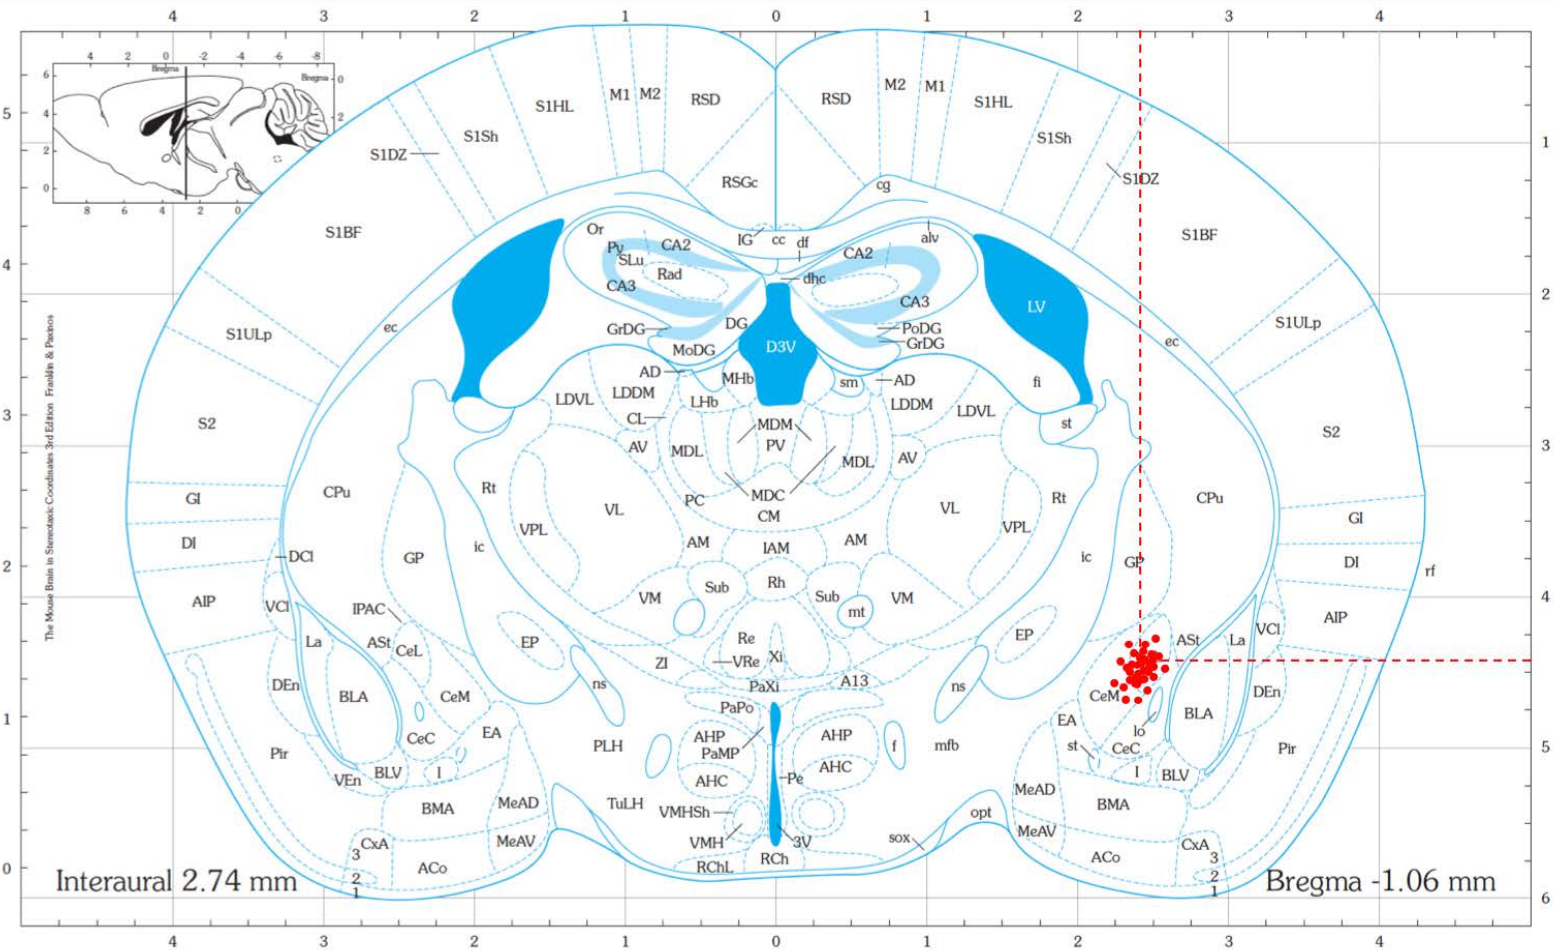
4 3 2 1 0 1 2 3 4

5 4 3 2 1 0

1 2 3 4 5 6

4 2 0 -2 -4 -6 -8
Bregma
Bregma 0
6 4 2 0
8 6 4 2 0

The Mouse Brain in Stereotaxic Coordinates 3rd Edition Franklin & Paxinos

M1 M2 RSD RSD M2 M1
S1HL S1HL
S1Sh S1Sh
S1DZ S1DZ
RSGc
cg
S1BF S1BF
Or IG cc df alv
Py CA2 CA2
SLu
Rad dhc
CA3 CA3
LV
S1ULp S1ULp
ec ec
GrDG DG PoDG
MoDG D3V GrDG
AD sm AD
MHb
LDVL LDDM LHb LDDM LDVL fi
CL
MDM st
S2 AV PV AV S2
MDL MDL
Rt Rt
GI CPu CPu GI
VL VL
PC MDC
CM
VPL VPL
DI DCl ic ic DI
GP AM IAM AM GP rf
Rh
Sub Sub
AIP VCl IPAC VM mt VM AIP
ASt ASt La VCl
La CeL EP Re EP
Xi
ZI VRe
ns ns
DEn PaXi A13 DEn
BLA CeM CeM BLA
PaPo
EA EA lo
CeC AHP AHP
Pir PLH PaMP f mfb st CeC Pir
I BLV I BLV
VEn AHC AHC
Pe
MeAD MeAD
BMA BMA
TuLH VMHSh opt
MeAV sox MeAV
CxA VMH 3V CxA
3 3
ACo RCh ACo
RChL
2 2
1 1

Interaural 2.74 mm
Bregma -1.06 mm